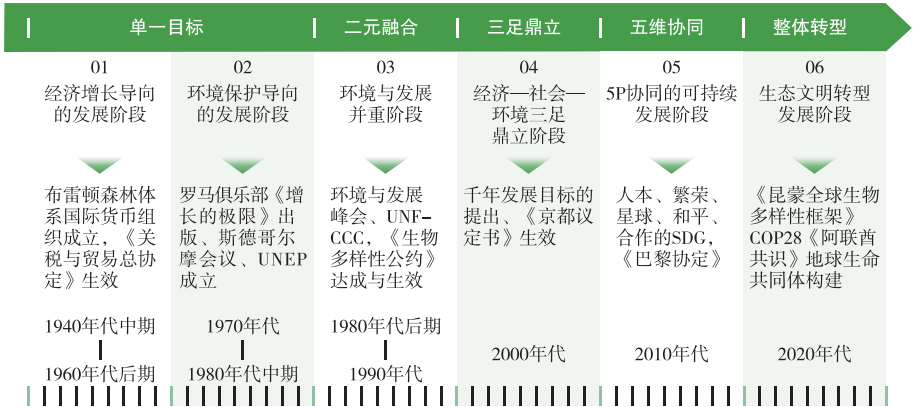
单一目标

二元融合

三足鼎立

五维协同

整体转型

01
经济增长导向的发展阶段

布雷顿森林体系国际货币组织成立，《关税与贸易总协定》生效

1940年代中期
1960年代后期

02
环境保护导向的发展阶段

罗马俱乐部《增长的极限》出版、斯德哥尔摩会议、UNEP成立

1970年代
1980年代中期

03
环境与发展并重阶段

环境与发展峰会、UNFCCC，《生物多样性公约》达成与生效

1980年代后期
1990年代

04
经济—社会—环境三足鼎立阶段

千年发展目标的提出、《京都议定书》生效

2000年代

05
5P协同的可持续发展阶段

人本、繁荣、星球、和平、合作的SDG，《巴黎协定》

2010年代

06
生态文明转型发展阶段

《昆蒙全球生物多样性框架》COP28《阿联酋共识》地球生命共同体构建

2020年代